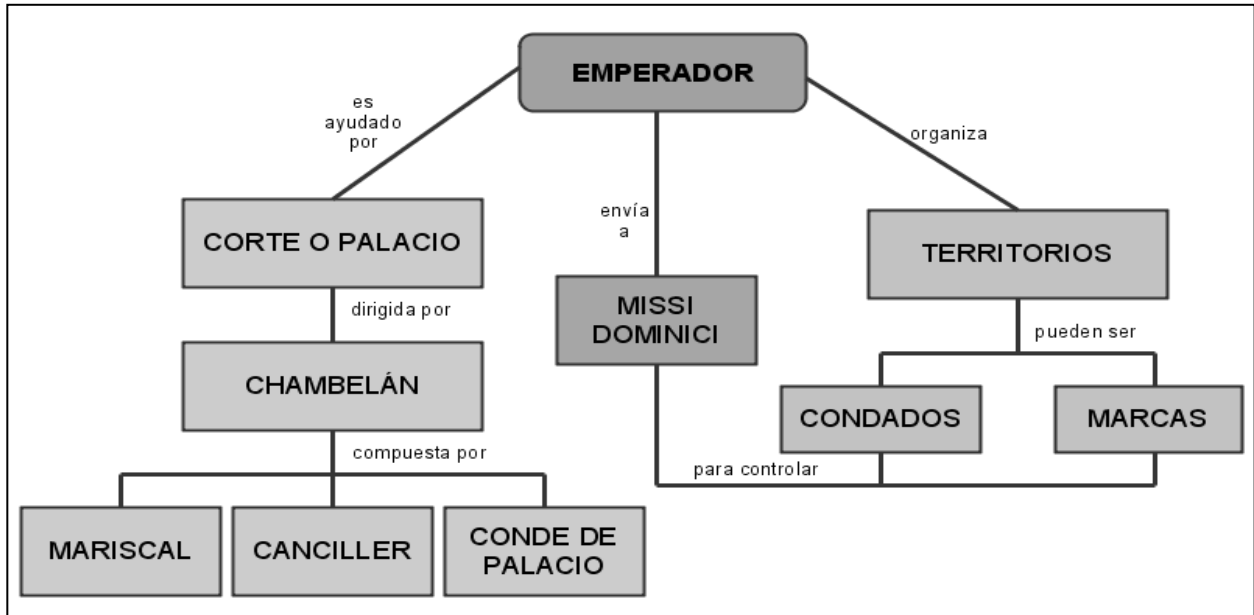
EMPERADOR

es ayudado por

CORTE O PALACIO

dirigida por

CHAMBELÁN

compuesta por

MARISCAL

CANCILLER

CONDE DE PALACIO

envía a

MISSI DOMINICI

para controlar

organiza

TERRITORIOS

pueden ser

CONDADOS

MARCAS